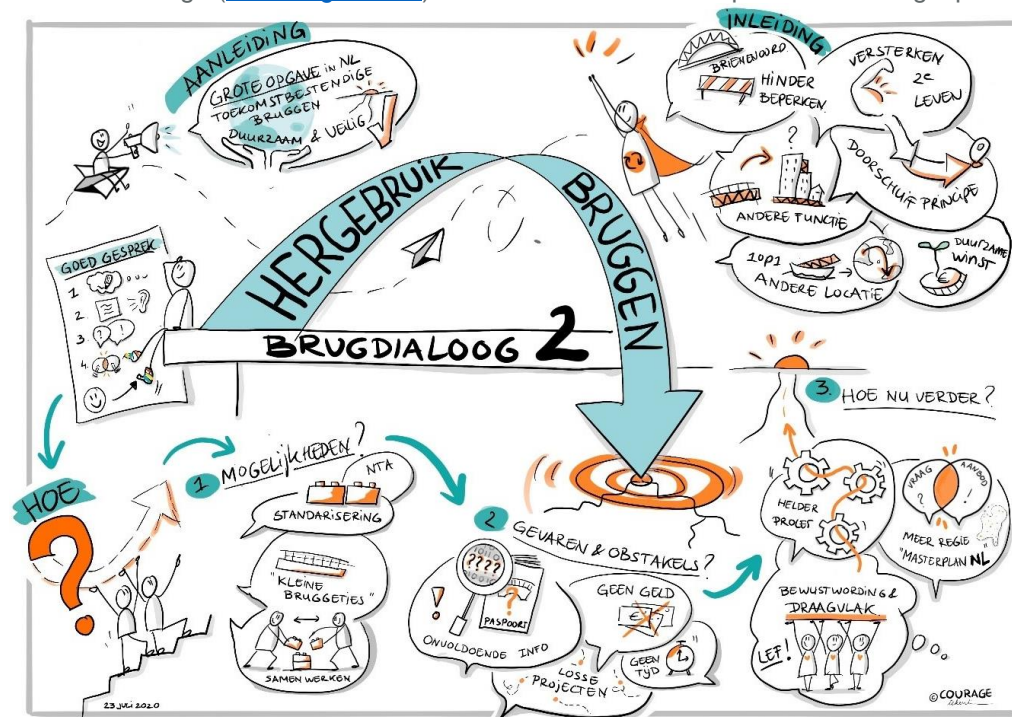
AANLEIDING

GROTE OPGAVE in NL TOEKOMSTBESTENDIGE BRUGGEN DUURZAAM & VEILIG

INLEIDING

BRIENENOORD

HINDER BEPERKEN

VERSTERKEN 2e LEVEN

DOORSCHUIF PRINCIPE

ANDERE FUNCTIE

1op1 ANDERE LOCATIE

DUURZAME WINST

HERGEBRUIK BRUGGEN

BRUGDIALOOG 2

GOED GESPREK

1.
2.
3.
4.

HOE ?

1 MOGELIJKHEDEN ?

NTA

STANDARISERING

"KLEINE BRUGGETJES"

SAMEN WERKEN

2 GEVAREN & OBSTAKELS ?

????

PASPOORT

ONVOLDOENDE INFO

GEEN GELD

GEEN TYD

LOSSE PROJECTEN

3. HOE NU VERDER ?

HELDER PROCES

VRAAG AANBOD

MEER REGIE "MASTERPLAN NL"

BEWUSTWORDING & DRAAGVLAK

LEF!

23 juli 2020

©COURAGE